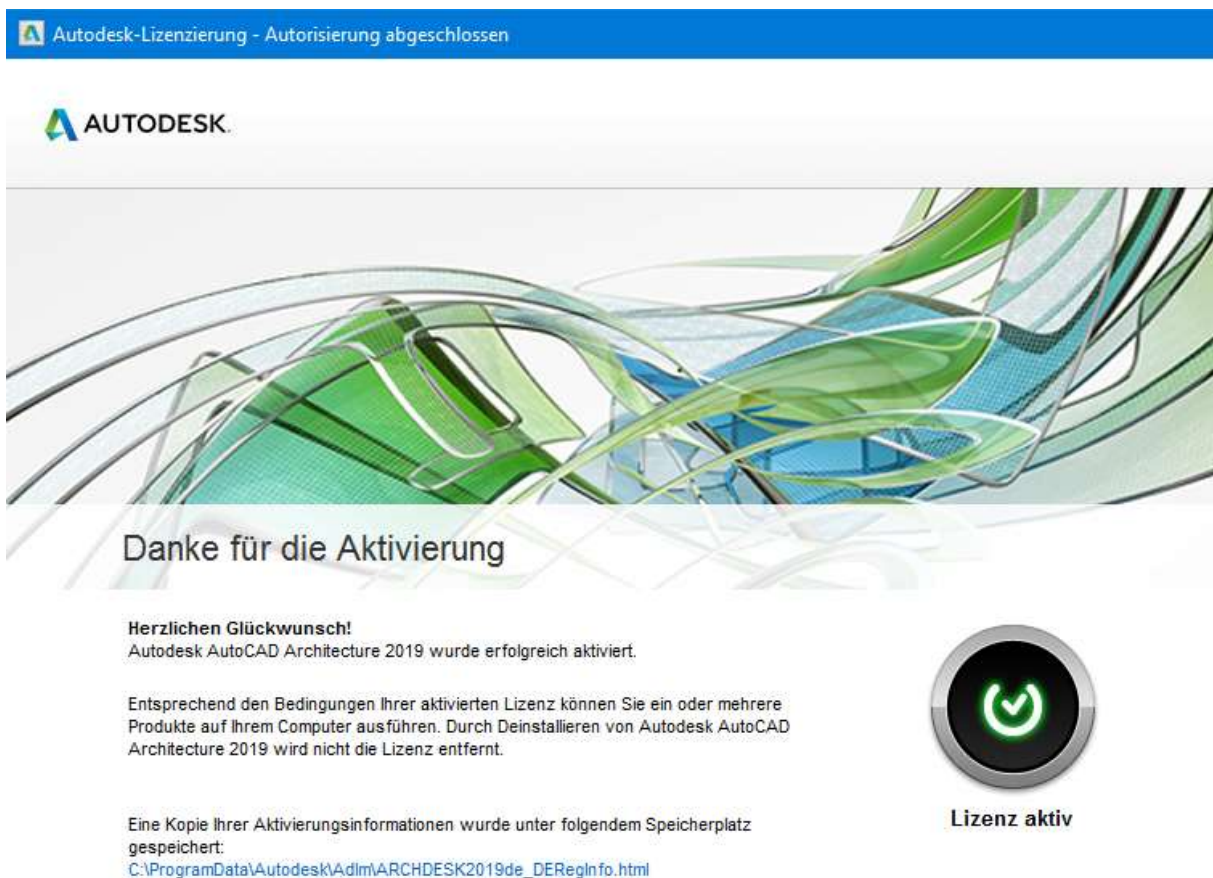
Autodesk-Lizenzierung - Autorisierung abgeschlossen

AUTODESK.

Danke für die Aktivierung

**Herzlichen Glückwunsch!**
Autodesk AutoCAD Architecture 2019 wurde erfolgreich aktiviert.

Entsprechend den Bedingungen Ihrer aktivierten Lizenz können Sie ein oder mehrere Produkte auf Ihrem Computer ausführen. Durch Deinstallieren von Autodesk AutoCAD Architecture 2019 wird nicht die Lizenz entfernt.

Eine Kopie Ihrer Aktivierungsinformationen wurde unter folgendem Speicherplatz gespeichert:
C:\ProgramData\Autodesk\Adlm\ARCHDESK2019de_DERegInfo.html

Lizenz aktiv